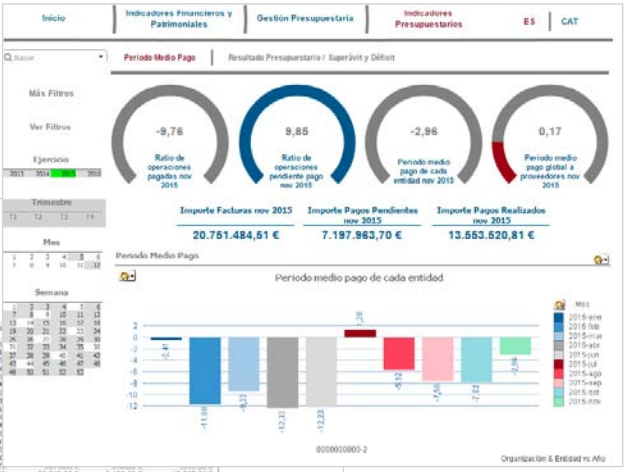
Inicio | Indicadores Financieros y Patrimoniales | Gestión Presupuestaria | Indicadores Presupuestarios | ES | CAT

Buscar

Más Filtros

Ver Filtros

Ejercicio

2013 2014 2015 2016

Trimestre

T1 T2 T3 T4

Mes

1 2 3 4 5 6
7 8 9 10 11 12

Semana

1 2 3 4 5 6
7 8 9 10 11 12
13 14 15 16 17 18
19 20 21 22 23 24
25 26 27 28 29 30
31 32 33 34 35 36
37 38 39 40 41 42
43 44 45 46 47 48
49 50 51 52 53

Periodo Medio Pago | Resultado Presupuestario / Superávit y Déficit

-9,76
Ratio de operaciones pagadas nov 2015

9,85
Ratio de operaciones pendiente pago nov 2015

-2,96
Periodo medio pago de cada entidad nov 2015

0,17
Periodo medio pago global a proveedores nov 2015

Importe Facturas nov 2015
20.751.484,51 €

Importe Pagos Pendientes nov 2015
7.197.963,70 €

Importe Pagos Realizados nov 2015
13.553.520,81 €

Periodo Medio Pago

Periodo medio pago de cada entidad

2
0
-2
-4
-6
-8
-10
-12

-0,41
-11,98
-9,23
-12,31
-12,23
1,29
-5,52
-7,56
-7,02
-2,96

0000000000-2

Mes
2015-ene
2015-feb
2015-mar
2015-abr
2015-may
2015-jun
2015-jul
2015-ago
2015-sep
2015-oct
2015-nov

Organización & Entidad vs Año